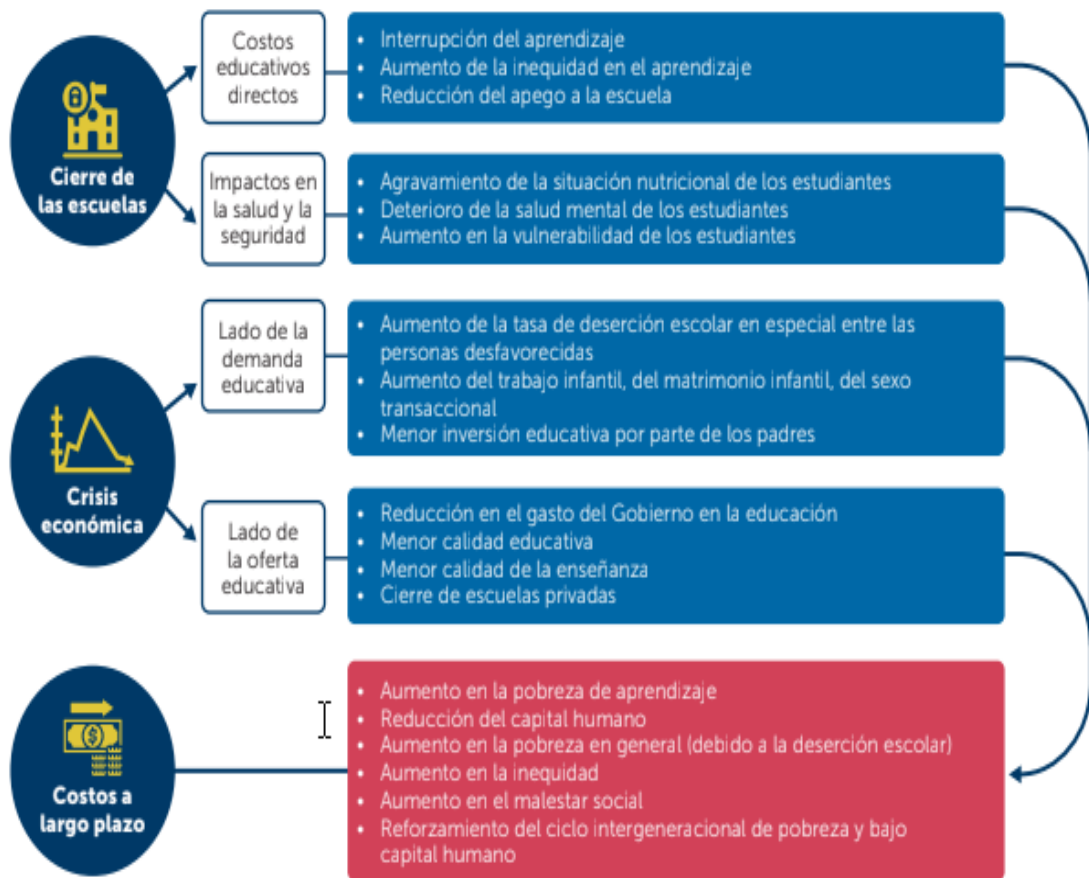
Cierre de las escuelas

Costos educativos directos

- Interrupción del aprendizaje
- Aumento de la inequidad en el aprendizaje
- Reducción del apego a la escuela

Impactos en la salud y la seguridad

- Agravamiento de la situación nutricional de los estudiantes
- Deterioro de la salud mental de los estudiantes
- Aumento en la vulnerabilidad de los estudiantes

Crisis económica

Lado de la demanda educativa

- Aumento de la tasa de deserción escolar en especial entre las personas desfavorecidas
- Aumento del trabajo infantil, del matrimonio infantil, del sexo transaccional
- Menor inversión educativa por parte de los padres

Lado de la oferta educativa

- Reducción en el gasto del Gobierno en la educación
- Menor calidad educativa
- Menor calidad de la enseñanza
- Cierre de escuelas privadas

Costos a largo plazo

- Aumento en la pobreza de aprendizaje
- Reducción del capital humano
- Aumento en la pobreza en general (debido a la deserción escolar)
- Aumento en la inequidad
- Aumento en el malestar social
- Reforzamiento del ciclo intergeneracional de pobreza y bajo capital humano